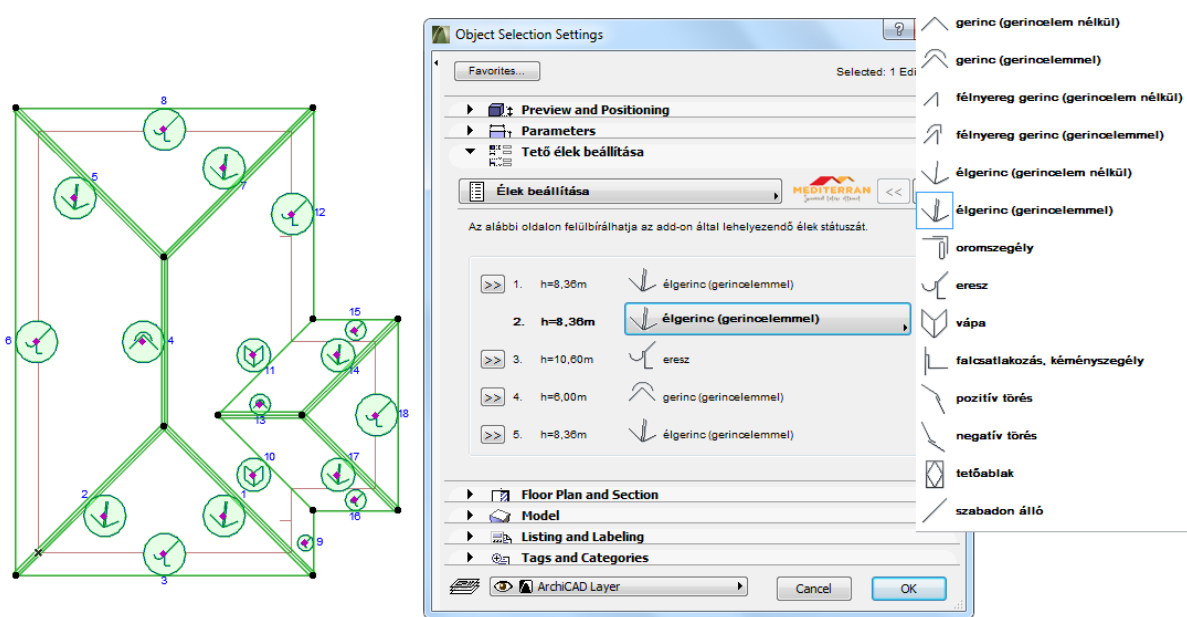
8
5
7
12
6
4
15
11
14
13
18
10
17
2
1
16
9
3

Object Selection Settings

Favorites...

Selected: 1 Edi

Preview and Positioning
Parameters
Tető élek beállítása

Élek beállítása

MEDITERRAN

<<

Az alábbi oldalon felülbírálhatja az add-on által lehelyezendő élek státuszát.

| | | | |
|---|---|---|---|
| >> | 1. | h=8,36m | élgerinc (gerincelemmel) |
| | 2. | h=8,36m | élgerinc (gerincelemmel) |
| >> | 3. | h=10,60m | eresz |
| >> | 4. | h=6,00m | gerinc (gerincelemmel) |
| >> | 5. | h=8,36m | élgerinc (gerincelemmel) |

Floor Plan and Section
Model
Listing and Labeling
Tags and Categories

ArchiCAD Layer

Cancel
OK

gerinc (gerincelem nélkül)
gerinc (gerincelemmel)
félnyereg gerinc (gerincelem nélkül)
félnyereg gerinc (gerincelemmel)
élgerinc (gerincelem nélkül)
élgerinc (gerincelemmel)
oromszegély
eresz
vápa
falcsatlakozás, kéményszegély
pozitív törés
negatív törés
tetőablak
szabadon álló